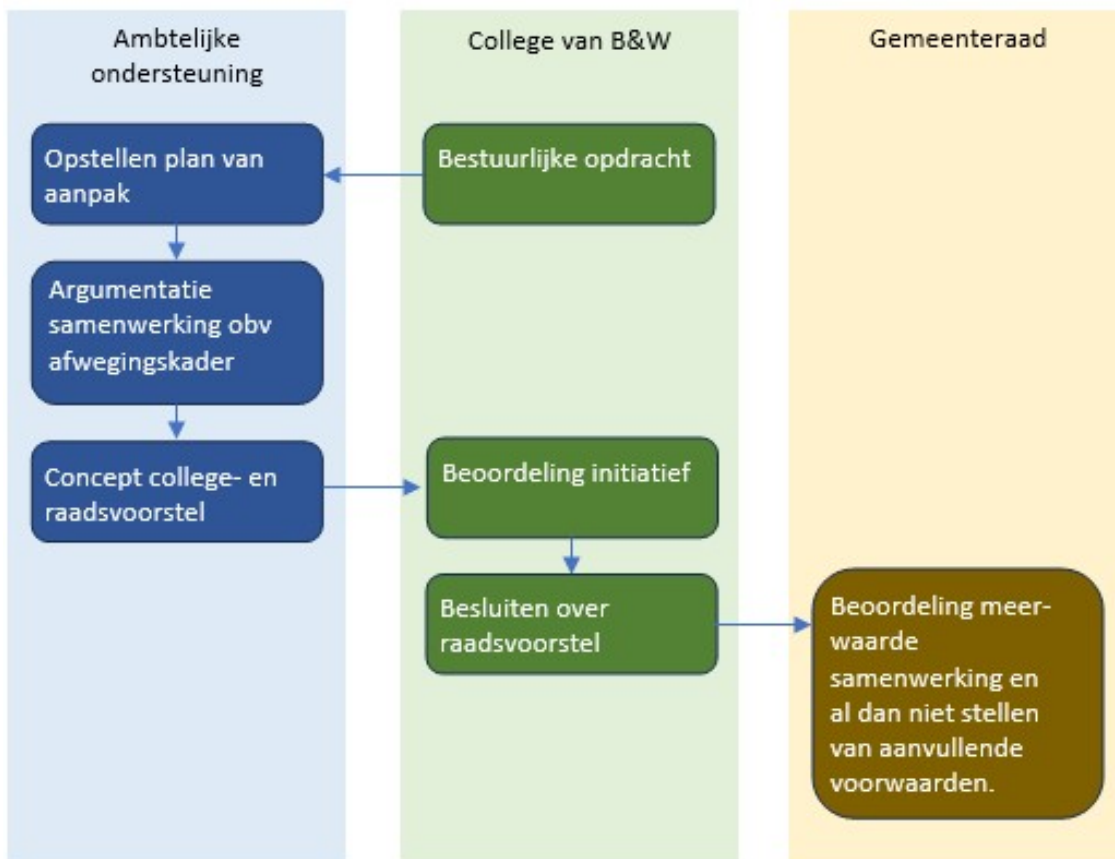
Ambtelijke ondersteuning

College van B&W

Gemeenteraad

Opstellen plan van aanpak

Bestuurlijke opdracht

Argumentatie samenwerking obv afwegingskader

Concept college- en raadsvoorstel

Beoordeling initiatief

Besluiten over raadsvoorstel

Beoordeling meerwaarde samenwerking en al dan niet stellen van aanvullende voorwaarden.